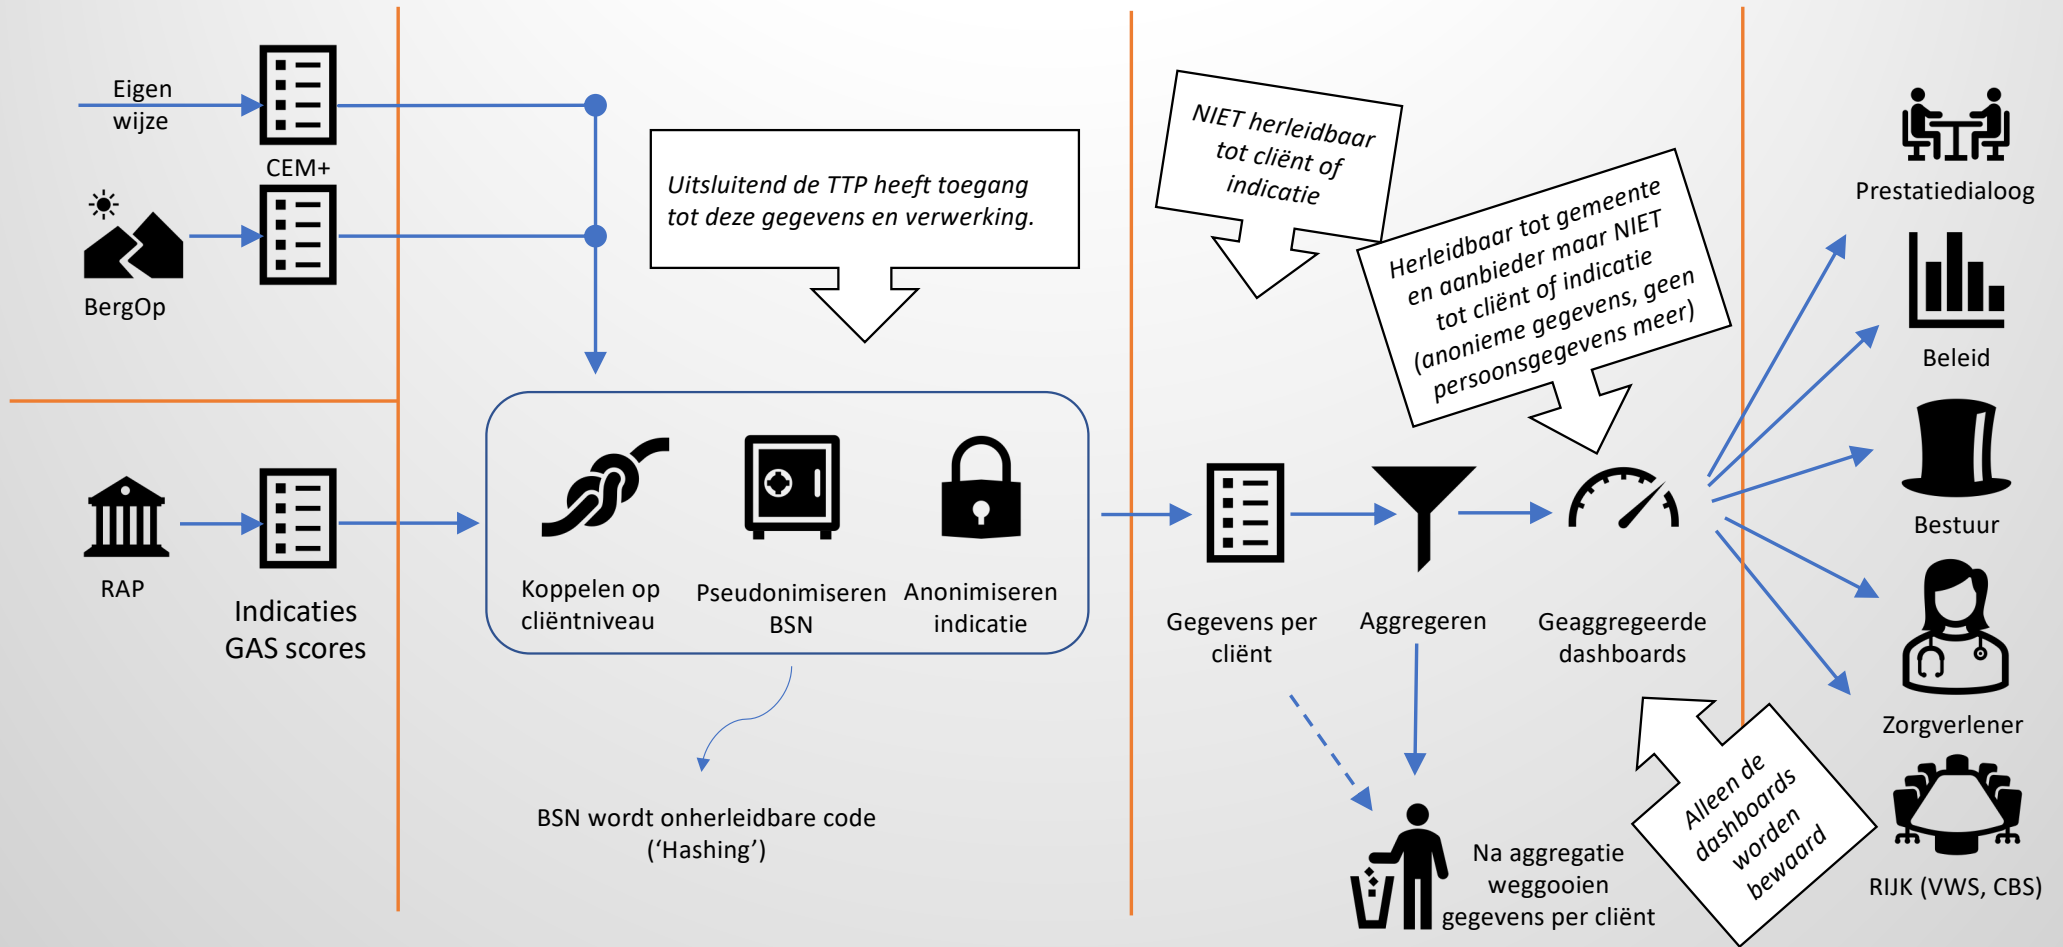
Eigen wijze

CEM+

BergOp

RAP

Indicaties GAS scores

Uitsluitend de TTP heeft toegang tot deze gegevens en verwerking.

Koppelen op cliëntniveau

Pseudonimiseren BSN

Anonimiseren indicatie

BSN wordt onherleidbare code (‘Hashing’)

NIET herleidbaar tot cliënt of indicatie

Herleidbaar tot gemeente en aanbieder maar NIET tot cliënt of indicatie (anonieme gegevens, geen persoonsgegevens meer)

Gegevens per cliënt

Aggregeren

Geaggregeerde dashboards

Na aggregatie weggooien gegevens per cliënt

Alleen de dashboards worden bewaard

Prestatiedialoog

Beleid

Bestuur

Zorgverlener

RIJK (VWS, CBS)